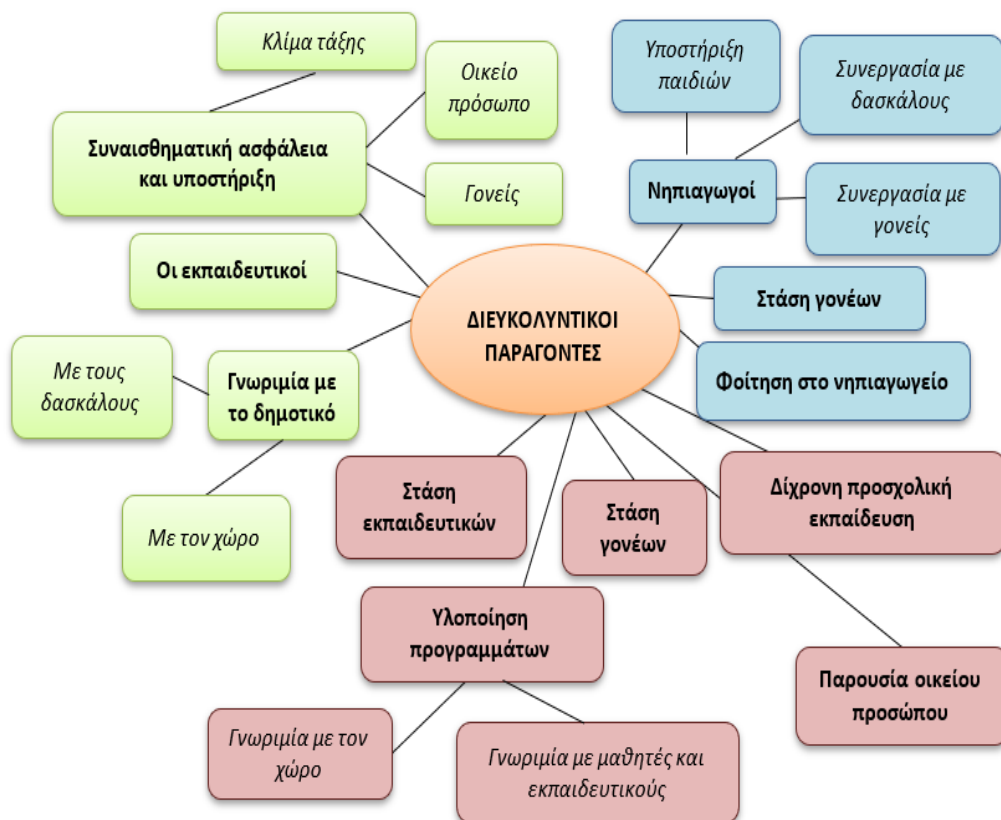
ΔΙΕΥΚΟΛΥΝΤΙΚΟΙ ΠΑΡΑΓΟΝΤΕΣ

Κλίμα τάξης

Οικείο πρόσωπο

Συναισθηματική ασφάλεια και υποστήριξη

Γονείς

Οι εκπαιδευτικοί

Με τους δασκάλους

Γνωριμία με το δημοτικό

Με τον χώρο

Υποστήριξη παιδιών

Συνεργασία με δασκάλους

Νηπιαγωγοί

Συνεργασία με γονείς

Στάση γονέων

Φοίτηση στο νηπιαγωγείο

Στάση εκπαιδευτικών

Στάση γονέων

Δίχρονη προσχολική εκπαίδευση

Υλοποίηση προγραμμάτων

Παρουσία οικείου προσώπου

Γνωριμία με τον χώρο

Γνωριμία με μαθητές και εκπαιδευτικούς